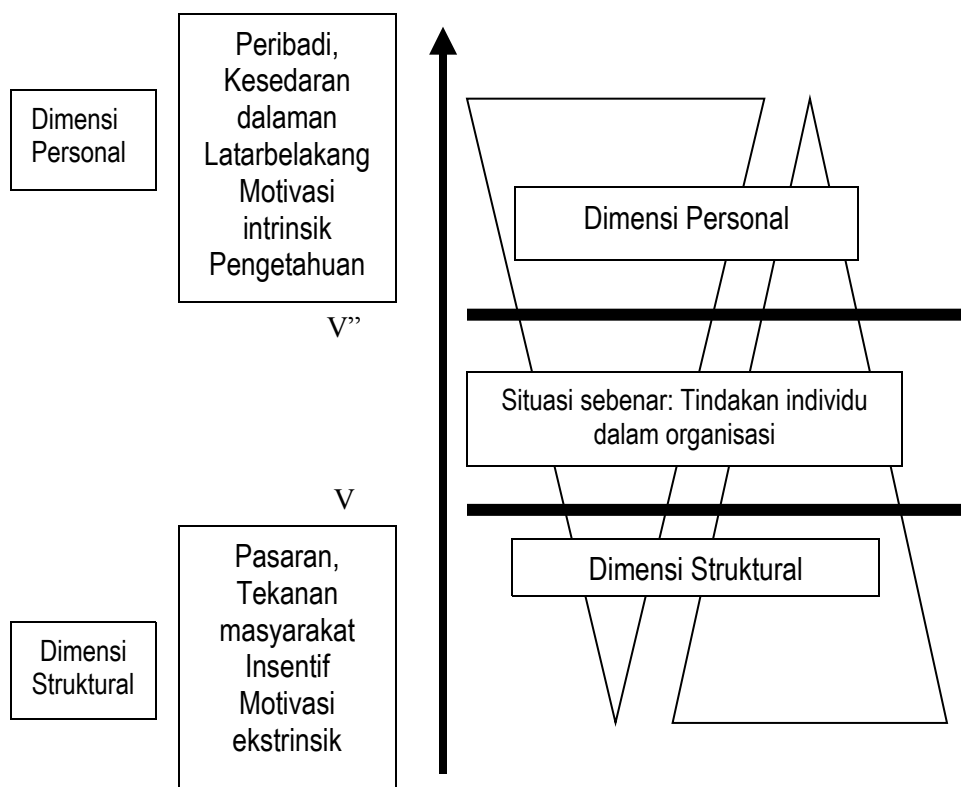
Dimensi Personal

Peribadi, Kesedaran dalaman Latarbelakang Motivasi intrinsik Pengetahuan

V”

V

Dimensi Struktural

Pasaran, Tekanan masyarakat Insentif Motivasi ekstrinsik

Dimensi Personal

Situasi sebenar: Tindakan individu dalam organisasi

Dimensi Struktural